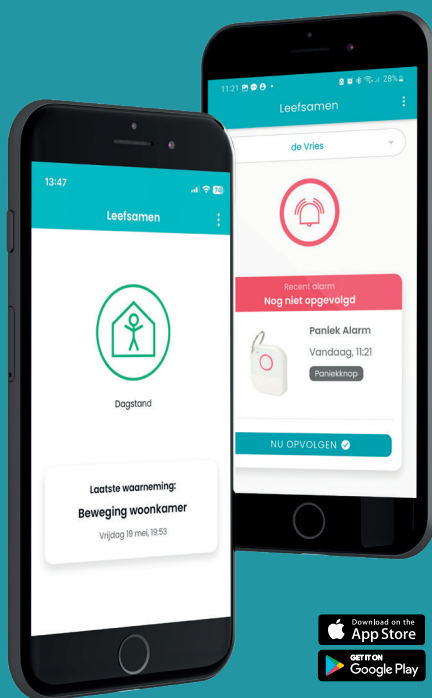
13:47

Leefsamen

Dagstand

Laatste waarneming:

Beweging woonkamer

Vrijdag 19 mei, 19:53

11:21

28%

Leefsamen

de Vries

Recent alarm

Nog niet opgevolgd

Paniek Alarm

Vandaag, 11:21

Paniekknop

NU OPVOLGEN

Download on the App Store

GET IT ON Google Play